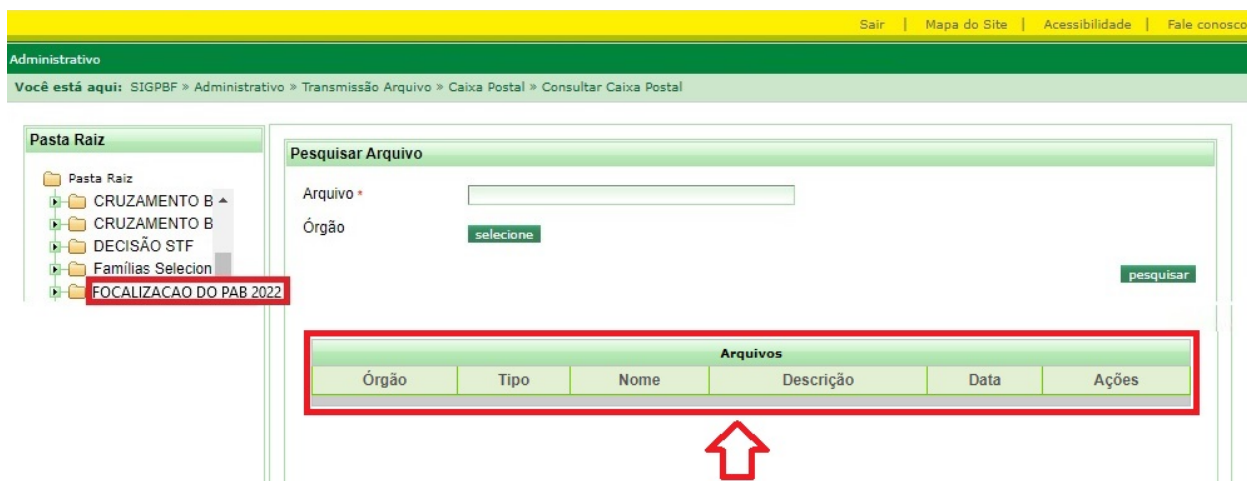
Sair | Mapa do Site | Acessibilidade | Fale conosco

Administrativo

Você está aqui: SIGPBF » Administrativo » Transmissão Arquivo » Caixa Postal » Consultar Caixa Postal

Pasta Raiz

Pasta Raiz
CRUZAMENTO B
CRUZAMENTO B
DECISÃO STF
Famílias Selecion
FOCALIZACAO DO PAB 2022

Pesquisar Arquivo

Arquivo *

Órgão

selecione

pesquisar

| Arquivos | | | | | |
|---|---|---|---|---|---|
| Órgão | Tipo | Nome | Descrição | Data | Ações |